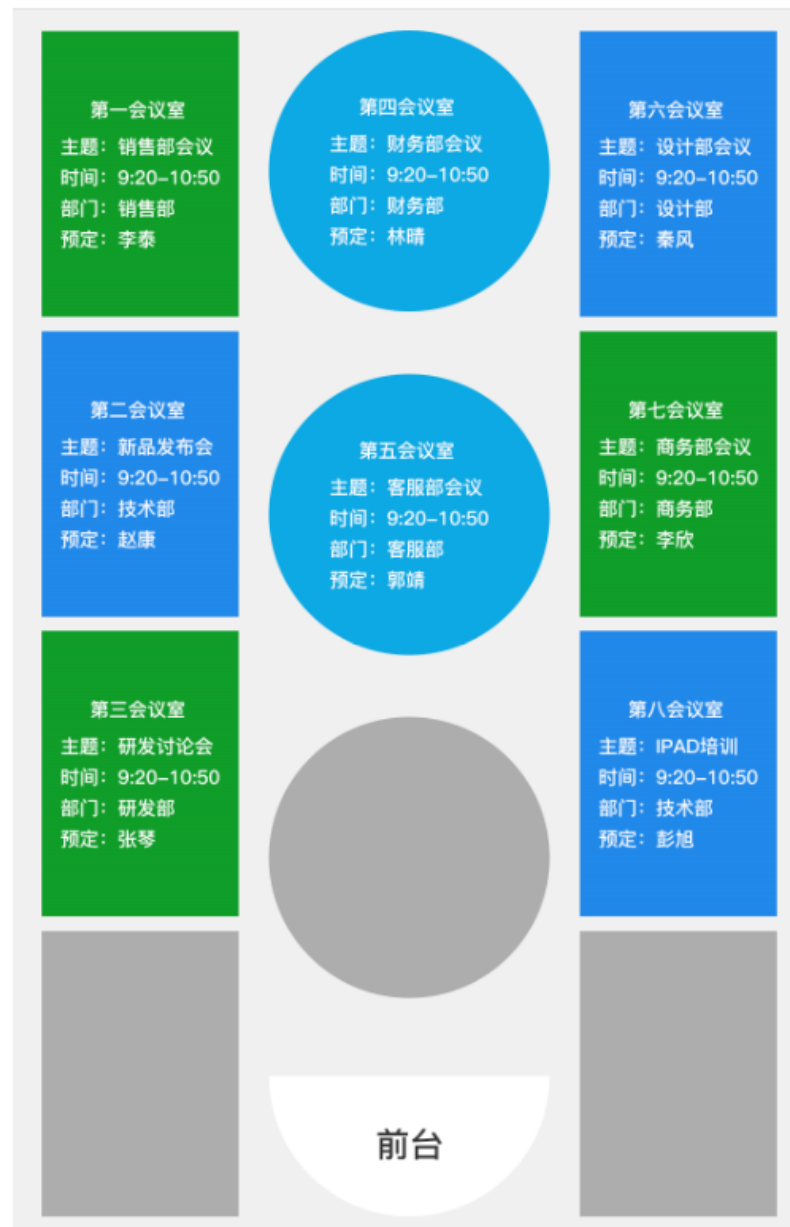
第一会议室
主题：销售部会议
时间：9:20-10:50
部门：销售部
预定：李泰

第四会议室
主题：财务部会议
时间：9:20-10:50
部门：财务部
预定：林晴

第六会议室
主题：设计部会议
时间：9:20-10:50
部门：设计部
预定：秦风

第二会议室
主题：新品发布会
时间：9:20-10:50
部门：技术部
预定：赵康

第五会议室
主题：客服部会议
时间：9:20-10:50
部门：客服部
预定：郭婧

第七会议室
主题：商务部会议
时间：9:20-10:50
部门：商务部
预定：李欣

第三会议室
主题：研发讨论会
时间：9:20-10:50
部门：研发部
预定：张琴

第八会议室
主题：IPAD培训
时间：9:20-10:50
部门：技术部
预定：彭旭

前台